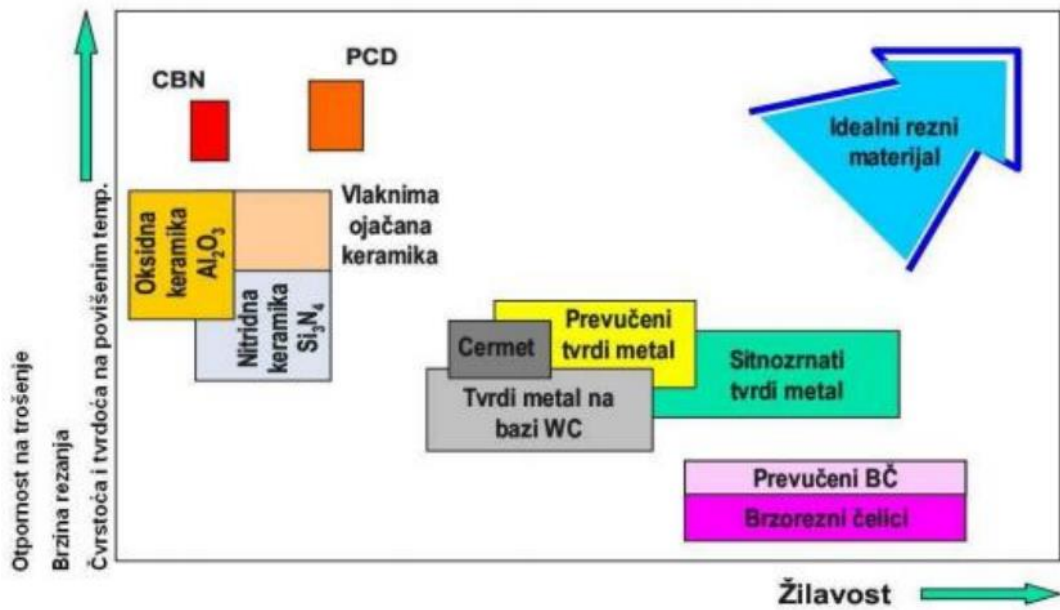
Otpornost na trošenje
Brzina rezanja
Čvrstoća i tvrdoća na povišenim temp.

CBN

PCD

Idealni rezni materijal

Oksidna keramika $Al_2O_3$

Vlaknima ojačana keramika

Nitridna keramika $Si_3N_4$

Prevučeni tvrdi metal

Cermet

Sitnozrnati tvrdi metal

Tvrdi metal na bazi WC

Prevučeni BČ

Brzorezni čelici

Žilavost